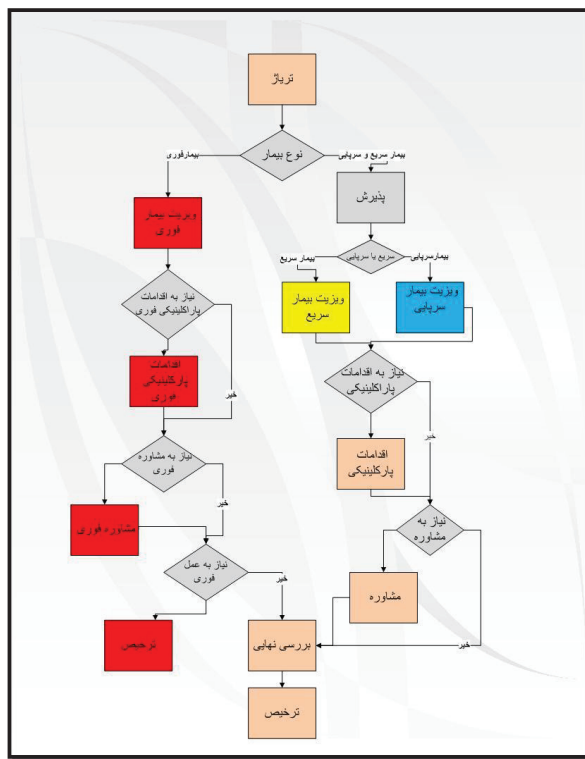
تریاژ

نوع بیمار

بیمارفوری

بیمار سریع و سرپایی

پذیرش

ویزیت بیمار فوری

سریع یا سرپایی

بیمار سریع

بیمارسرپایی

ویزیت بیمار سریع

ویزیت بیمار سرپایی

نیاز به اقدامات پاراکلینیکی فوری

اقدامات پاراکلینیکی فوری

خیر

نیاز به اقدامات پاراکلینیکی

خیر

اقدامات پاراکلینیکی

نیاز به مشاوره فوری

خیر

مشاوره فوری

نیاز به مشاوره

نیاز به عمل فوری

خیر

مشاوره

ترخیص

بررسی نهایی

خیر

ترخیص